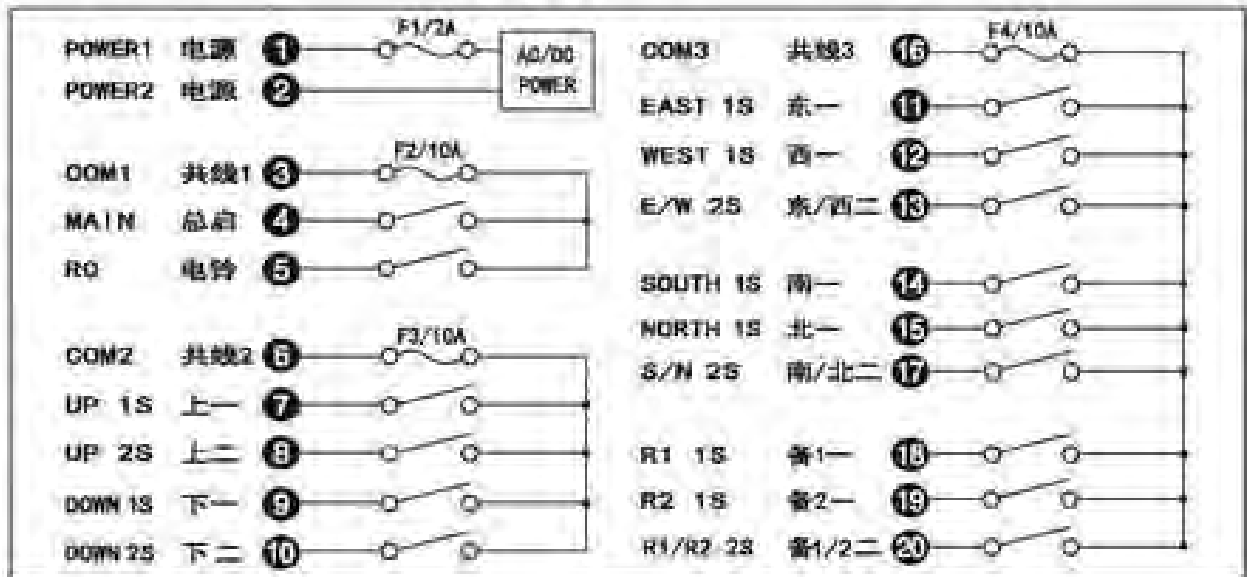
POWER1 电源 1 F1/2A AC/DC POWER
POWER2 电源 2

COM1 共线1 3 F2/10A
MAIN 总启 4
RO 电铃 5

COM2 共线2 6 F3/10A
UP 1S 上一 7
UP 2S 上二 8
DOWN 1S 下一 9
DOWN 2S 下二 10

COM3 共线3 16 F4/10A
EAST 1S 东一 11
WEST 1S 西一 12
E/W 2S 东/西二 13

SOUTH 1S 南一 14
NORTH 1S 北一 15
S/N 2S 南/北二 17

R1 1S 备1一 18
R2 1S 备2一 19
R1/R2 2S 备1/2二 20